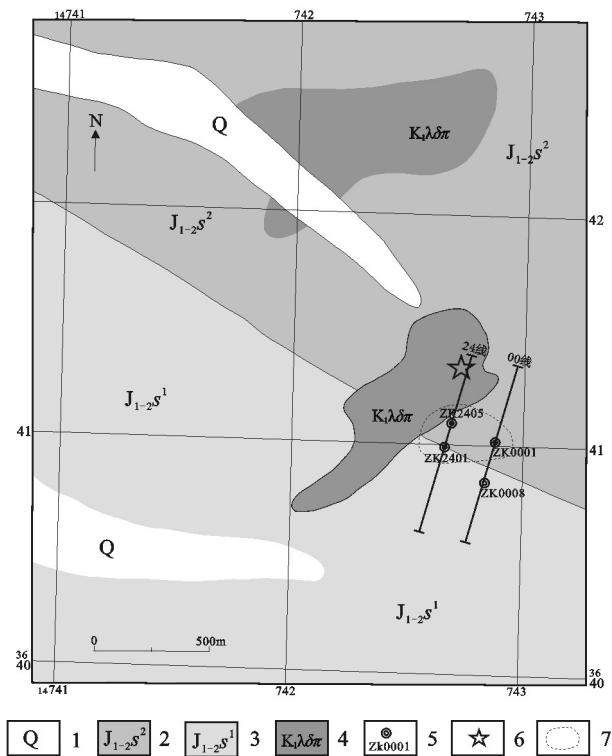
$_{14}741$ 742 743

N

Q

$K_1\lambda\delta\pi$

$J_{1-2}s^2$

$J_{1-2}s^2$

42

24线

00线

$J_{1-2}s^1$

ZK2405

$K_1\lambda\delta\pi$

41

41

ZK2401

ZK0001

ZK0008

Q

$J_{1-2}s^1$

0 500m

$^{36}40$

$^{36}40$

$_{14}741$ 742 743

Q 1 $J_{1-2}s^2$ 2 $J_{1-2}s^1$ 3 $K_1\lambda\delta\pi$ 4 Zk0001 5 6 7